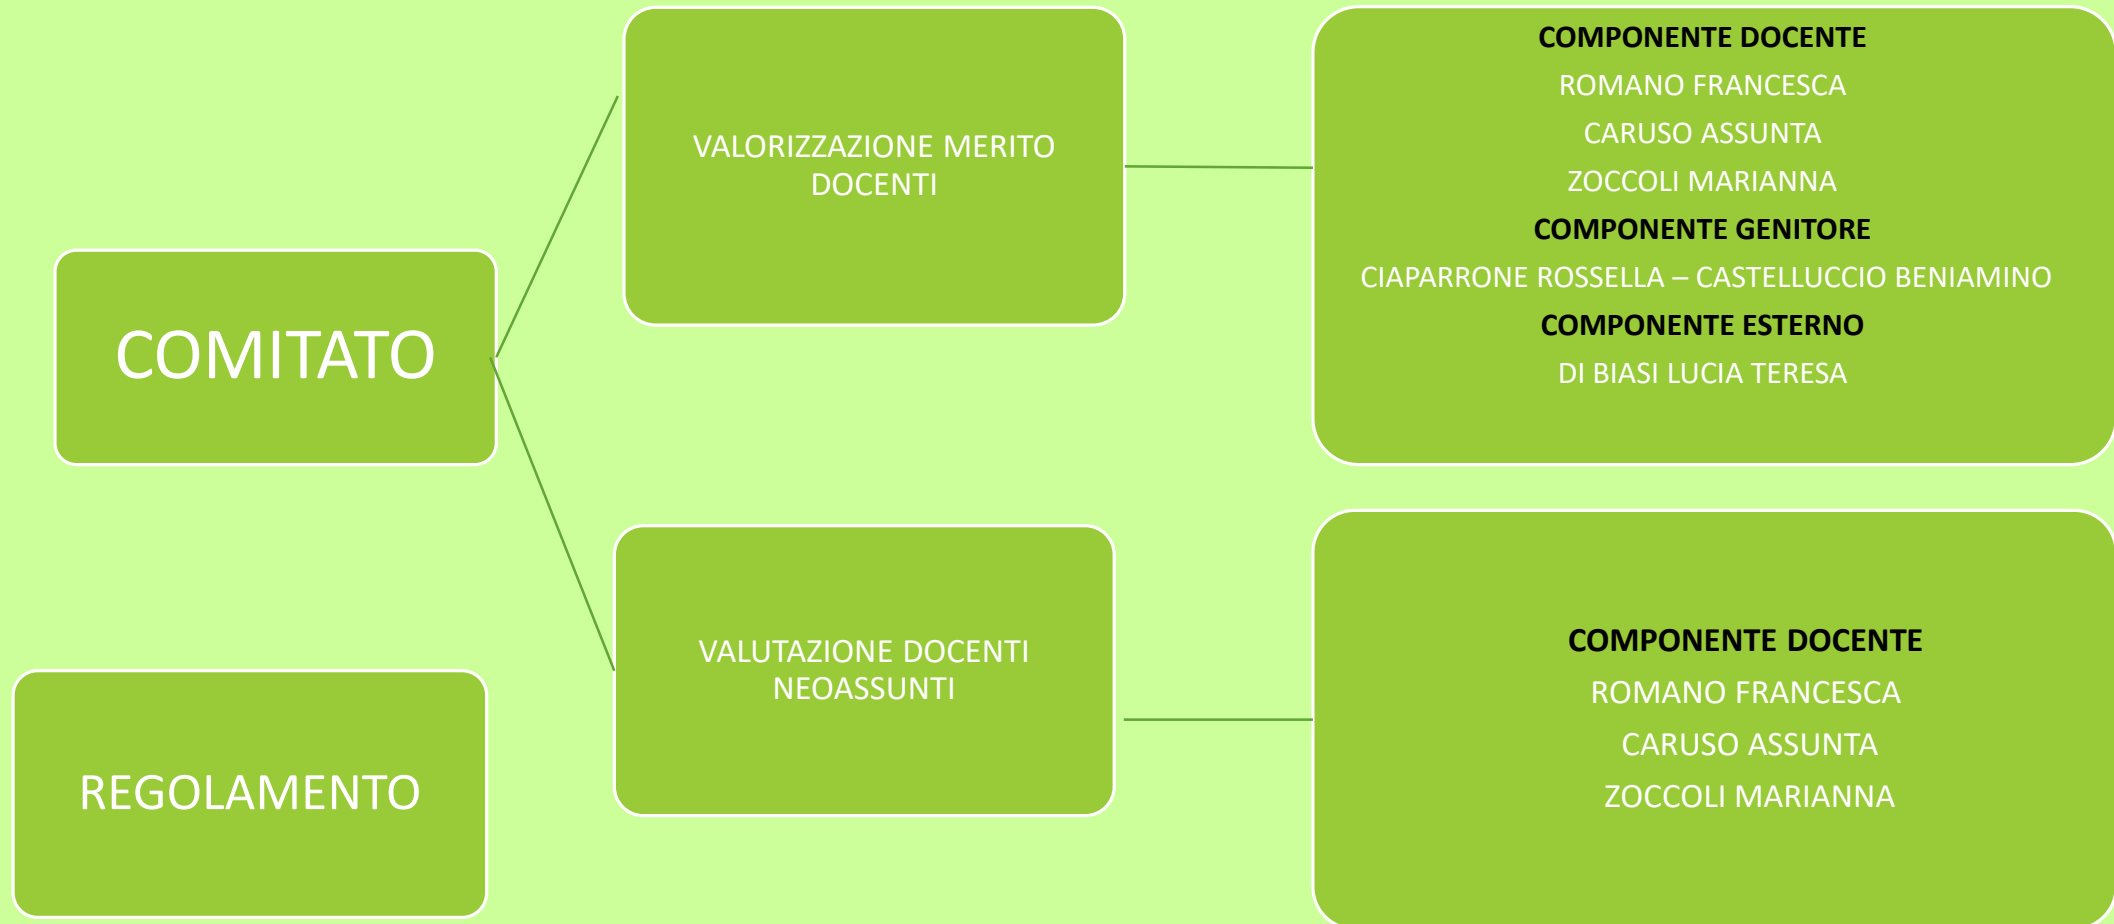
COMITATO

VALORIZZAZIONE MERITO DOCENTI

COMPONENTE DOCENTE
ROMANO FRANCESCA
CARUSO ASSUNTA
ZOCCOLI MARIANNA
COMPONENTE GENITORE
CIAPARRONE ROSSELLA – CASTELLUCCIO BENIAMINO
COMPONENTE ESTERNO
DI BIASI LUCIA TERESA

VALUTAZIONE DOCENTI NEOASSUNTI

COMPONENTE DOCENTE
ROMANO FRANCESCA
CARUSO ASSUNTA
ZOCCOLI MARIANNA

REGOLAMENTO